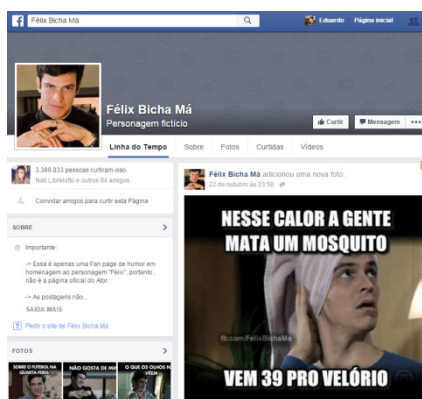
f Félix Bicha Má
Eduardo Página inicial

Félix Bicha Má
Personagem fictício

Curtir Mensagem •••

Linha do Tempo Sobre Fotos Curtidas Vídeos

3.389.033 pessoas curtiram isso
Nati Libretto e outros 84 amigos

Convidar amigos para curtir esta Página

SOBRE

Importante:

-> Essa é apenas uma Fan page de humor em homenagem ao personagem "Félix", portanto, não é a página oficial do Ator.

-> As postagens não...

SAIBA MAIS

Pedir o site de Félix Bicha Má

FOTOS

SOBRE O FUTEBOL NA QUARTA FEIRA
NÃO GOSTA DE MIM
O QUE OS OLHOS NÃO VÊEM

Félix Bicha Má adicionou uma nova foto.
22 de outubro às 23:50 ·

NESSE CALOR A GENTE MATA UM MOSQUITO

fb.com/FelixBichaMa

VEM 39 PRO VELÓRIO